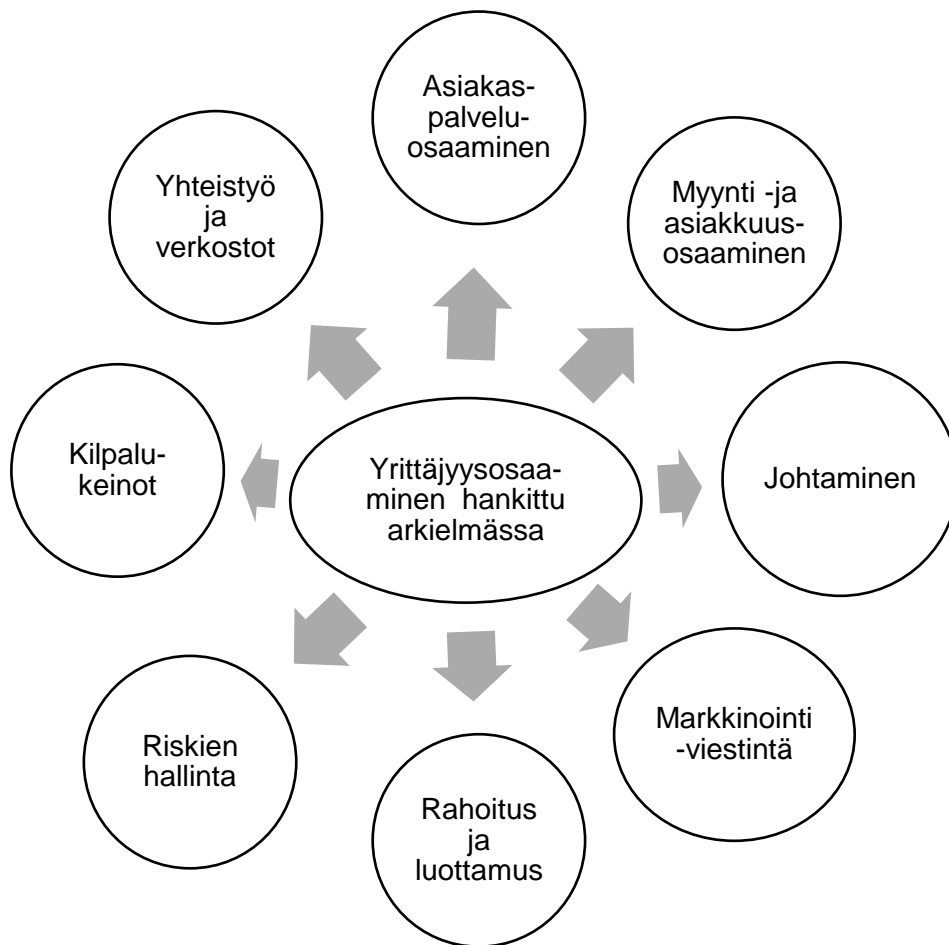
Yrittäjyysosaaminen hankittu arkielmässa

Asiakaspalveluosaaminen

Myynti -ja asiakkuusosaaminen

Johtaminen

Markkinointi -viestintä

Rahoitus ja luottamus

Riskien hallinta

Kilpalukeinot

Yhteistyö ja verkostot